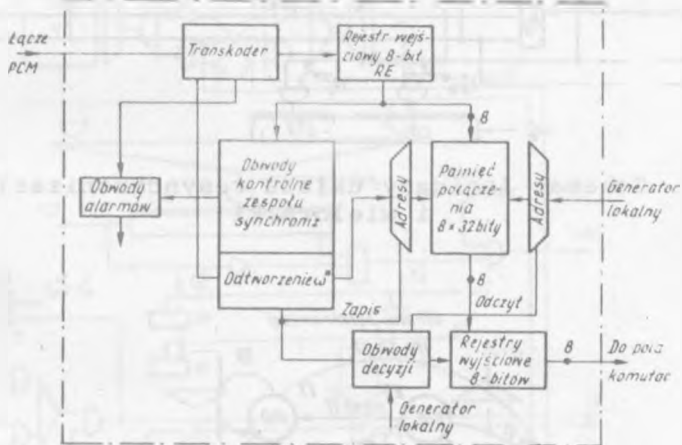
Łącze PCM

Transkoder

Rejestr wejściowy 8-bit RE

8

Obwody alarmów

Obwody kontrolne zespołu synchroniz

Odtworzenie $w^0$

Adresy

Pamięć połączenia 8 × 32 bity

Adresy

Generator lokalny

8

Zapis

Odczyt

Obwody decyzji

Rejestry wyjściowe 8-bitów

8

Do pola komutac

Generator lokalny